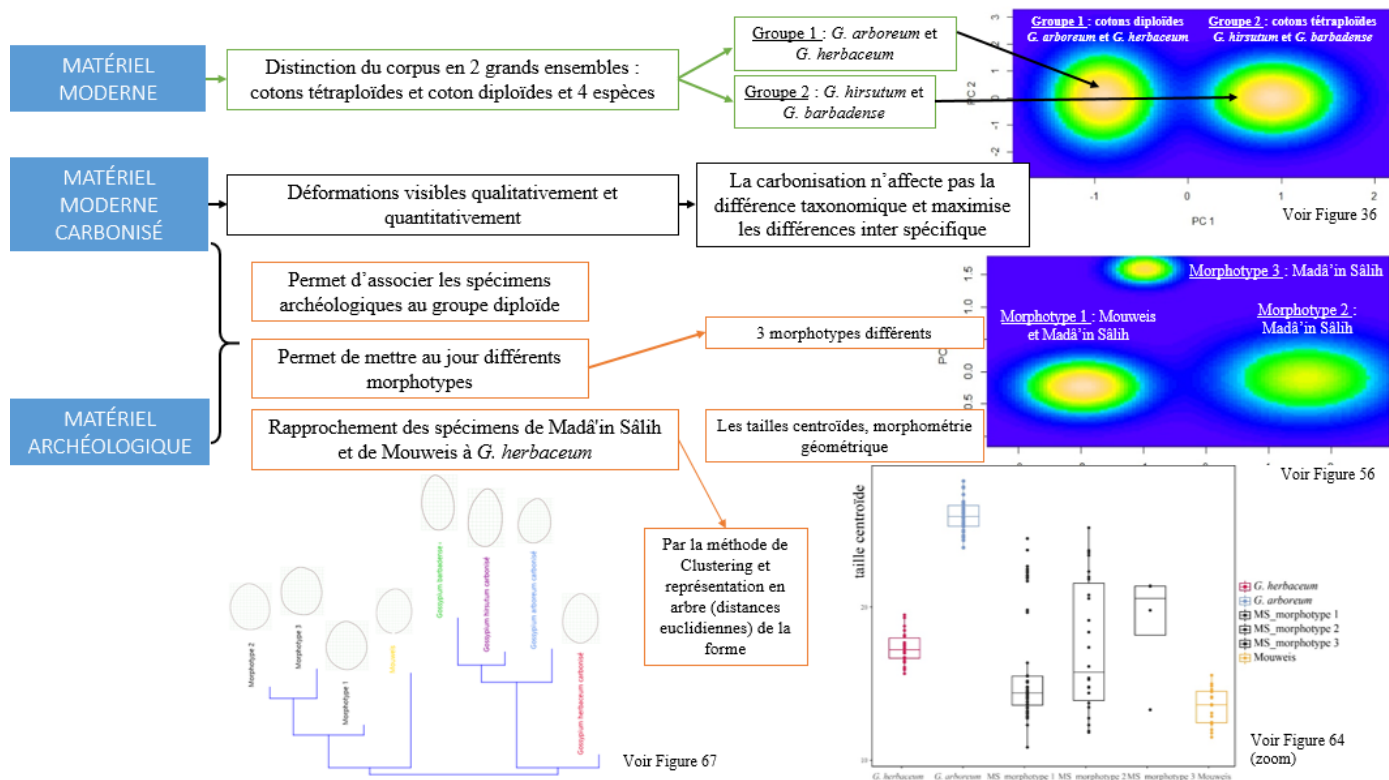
MATÉRIEL MODERNE

Distinction du corpus en 2 grands ensembles : cotons tétraploïdes et coton diploïdes et 4 espèces

Groupe 1 : G. arboreum et G. herbaceum

Groupe 2 : G. hirsutum et G. barbadense

Groupe 1 : cotons diploïdes G. arboreum et G. herbaceum

Groupe 2 : cotons tétraploïdes G. hirsutum et G. barbadense

PC 2

PC 1

Voir Figure 36

MATÉRIEL MODERNE CARBONISÉ

Déformations visibles qualitativement et quantitativement

La carbonisation n'affecte pas la différence taxonomique et maximise les différences inter spécifique

Permet d'associer les spécimens archéologiques au groupe diploïde

Permet de mettre au jour différents morphotypes

3 morphotypes différents

Morphotype 3 : Madâ'in Sâlih

Morphotype 1 : Mouweis et Madâ'in Sâlih

Morphotype 2 : Madâ'in Sâlih

MATÉRIEL ARCHÉOLOGIQUE

Rapprochement des spécimens de Madâ'in Sâlih et de Mouweis à G. herbaceum

Les tailles centroïdes, morphométrie géométrique

Voir Figure 56

Par la méthode de Clustering et représentation en arbre (distances euclidiennes) de la forme

taille centroïde

G. herbaceum
G. arboreum
MS_morphotype 1
MS_morphotype 2
MS_morphotype 3
Mouweis

G. herbaceum G. arboreum MS_morphotype 1 MS_morphotype 2 MS_morphotype 3 Mouweis

Voir Figure 64 (zoom)

Morphotype 2
Morphotype 3
Morphotype 1
Mouweis
Gossypium barbadense
Gossypium hirsutum carbonisé
Gossypium arboreum carbonisé
Gossypium herbaceum carbonisé

Voir Figure 67